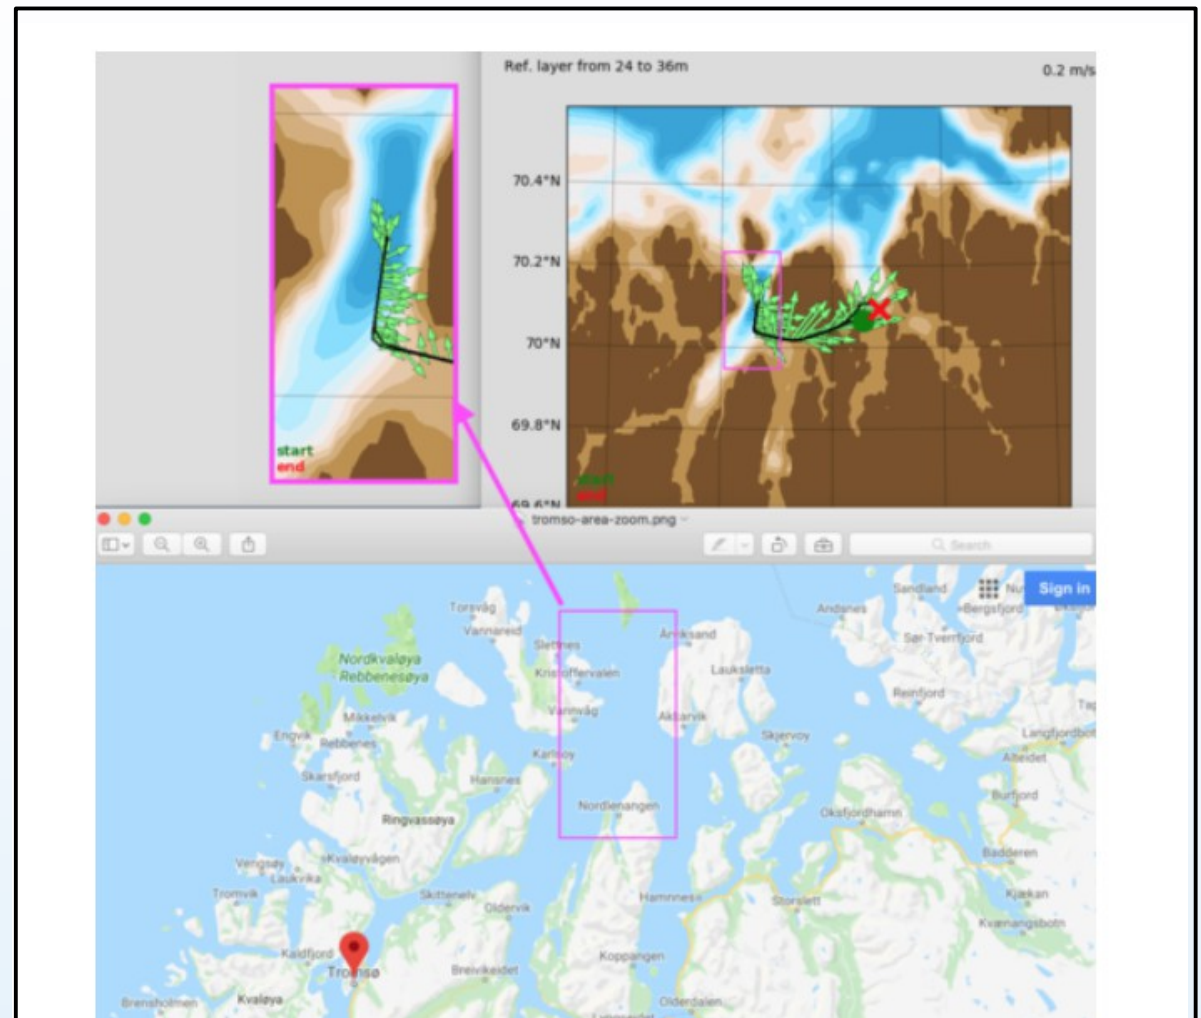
Ref. layer from 24 to 36m

0.2 m/s

70.4°N

70.2°N

70°N

69.8°N

69.6°N

start
end

start
end

tromso-area-zoom.png

Search

Sign in

Torsvåg
Vannareid
Nordkvaløya
Rebbenesøya
Slettnes
Kristoffervalen
Arnøysand
Lauksletta
Andenes
Sandland
Bergsfjord
Sør-Tverrfjord
Reinfjord
Mikkelvik
Engvik
Rebbenes
Vannvåg
Akkarvik
Skjervoy
Langfjordbotn
Alteidet
Skarsfjord
Hansnes
Karlsoy
Ringvassøya
Nordlenangen
Oksfjordhamn
Burfjord
Badderen
Vengsøy
Kvaløyvågen
Laukvika
Tromvik
Skittenelv
Oldervik
Hamnnes
Storslett
Kjækan
Kvænangsbotn
Kaldfjord
Tromsø
Breivikeidet
Koppangen
Brensholmen
Kvaløya
Olderdalen